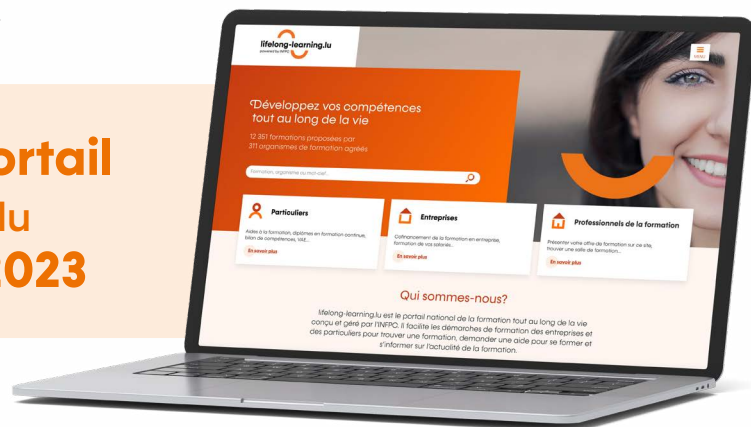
ortail
lu
2023

lifelong-learning.lu
powered by INFPC

MENU

Développez vos compétences tout au long de la vie

12 351 formations proposées par 311 organismes de formation agréés

Formation, organisme ou mot-clef...

Particuliers

Aides à la formation, diplômes en formation continue, bilan de compétences, VAE...

En savoir plus

Entreprises

Cofinancement de la formation en entreprise, formation de vos salariés...

En savoir plus

Professionnels de la formation

Présenter votre offre de formation sur ce site, trouver une salle de formation...

En savoir plus

Qui sommes-nous?

lifelong-learning.lu est le portail national de la formation tout au long de la vie conçu et géré par l'INFPC. Il facilite les démarches de formation des entreprises et des particuliers pour trouver une formation, demander une aide pour se former et s'informer sur l'actualité de la formation.